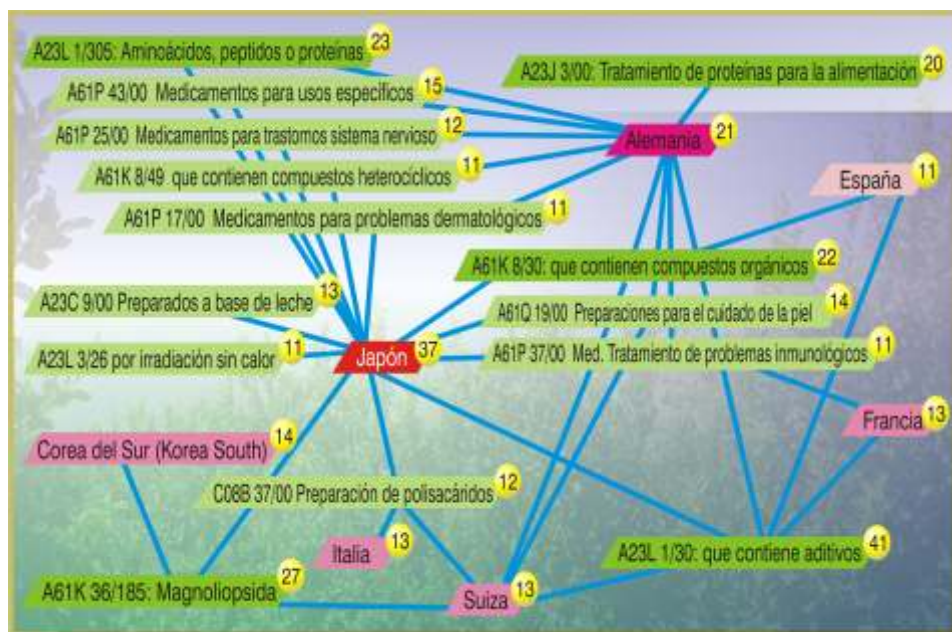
A23L 1/305: Aminoácidos, peptidos o proteinas 23

A23J 3/00: Tratamiento de proteinas para la alimentación 20

A61P 43/00 Medicamentos para usos específicos 15

A61P 25/00 Medicamentos para trastornos sistema nervioso 12

Alemania 21

A61K 8/49 que contienen compuestos heterociclicos 11

España 11

A61P 17/00 Medicamentos para problemas dermatológicos 11

A61K 8/30: que contienen compuestos orgánicos 22

A23C 9/00 Preparados a base de leche 13

A61Q 19/00 Preparaciones para el cuidado de la piel 14

A23L 3/26 por irradiación sin calor 11

Japón 37

A61P 37/00 Med. Tratamiento de problemas inmunológicos 11

Francia 13

Corea del Sur (Korea South) 14

C08B 37/00 Preparación de polisacáridos 12

Italia 13

A23L 1/30: que contiene aditivos 41

A61K 36/185: Magnoliopsida 27

Suiza 13